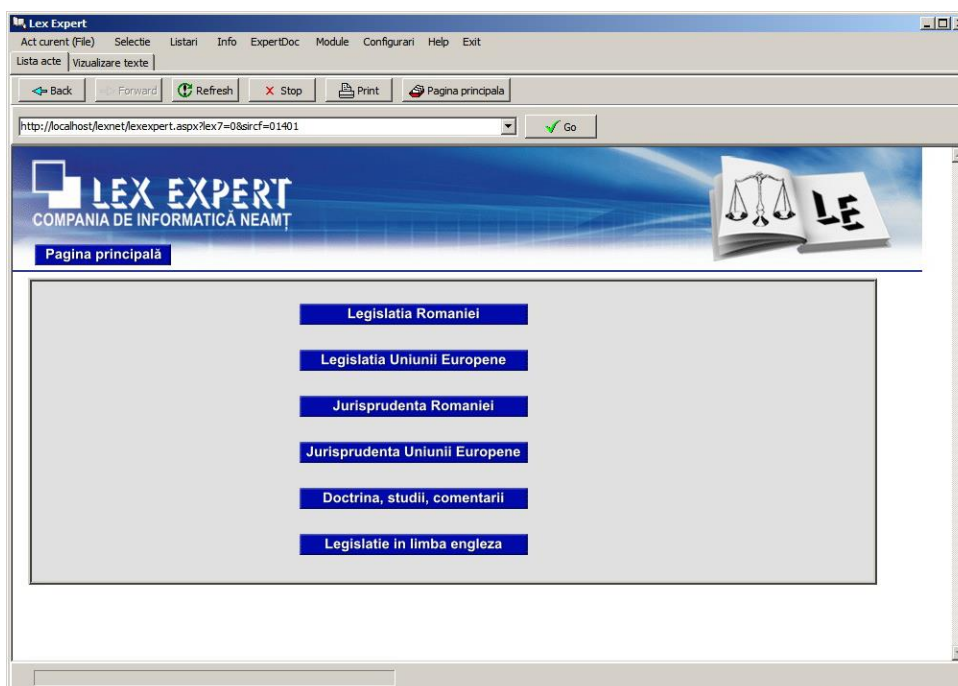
Lex Expert

Act curent (File) Selectie Listari Info ExpertDoc Module Configurari Help Exit

Lista acte | Vizualizare texte

Back | Forward | Refresh | Stop | Print | Pagina principala

http://localhost/lexnet/lexexpert.aspx?lex7=0&sircf=01401

Go

LEX EXPERT
COMPANIA DE INFORMATICĂ NEAMȚ

LE

Pagina principală

Legislatia Romaniei

Legislatia Uniunii Europene

Jurisprudenta Romaniei

Jurisprudenta Uniunii Europene

Doctrina, studii, comentarii

Legislatie in limba engleza